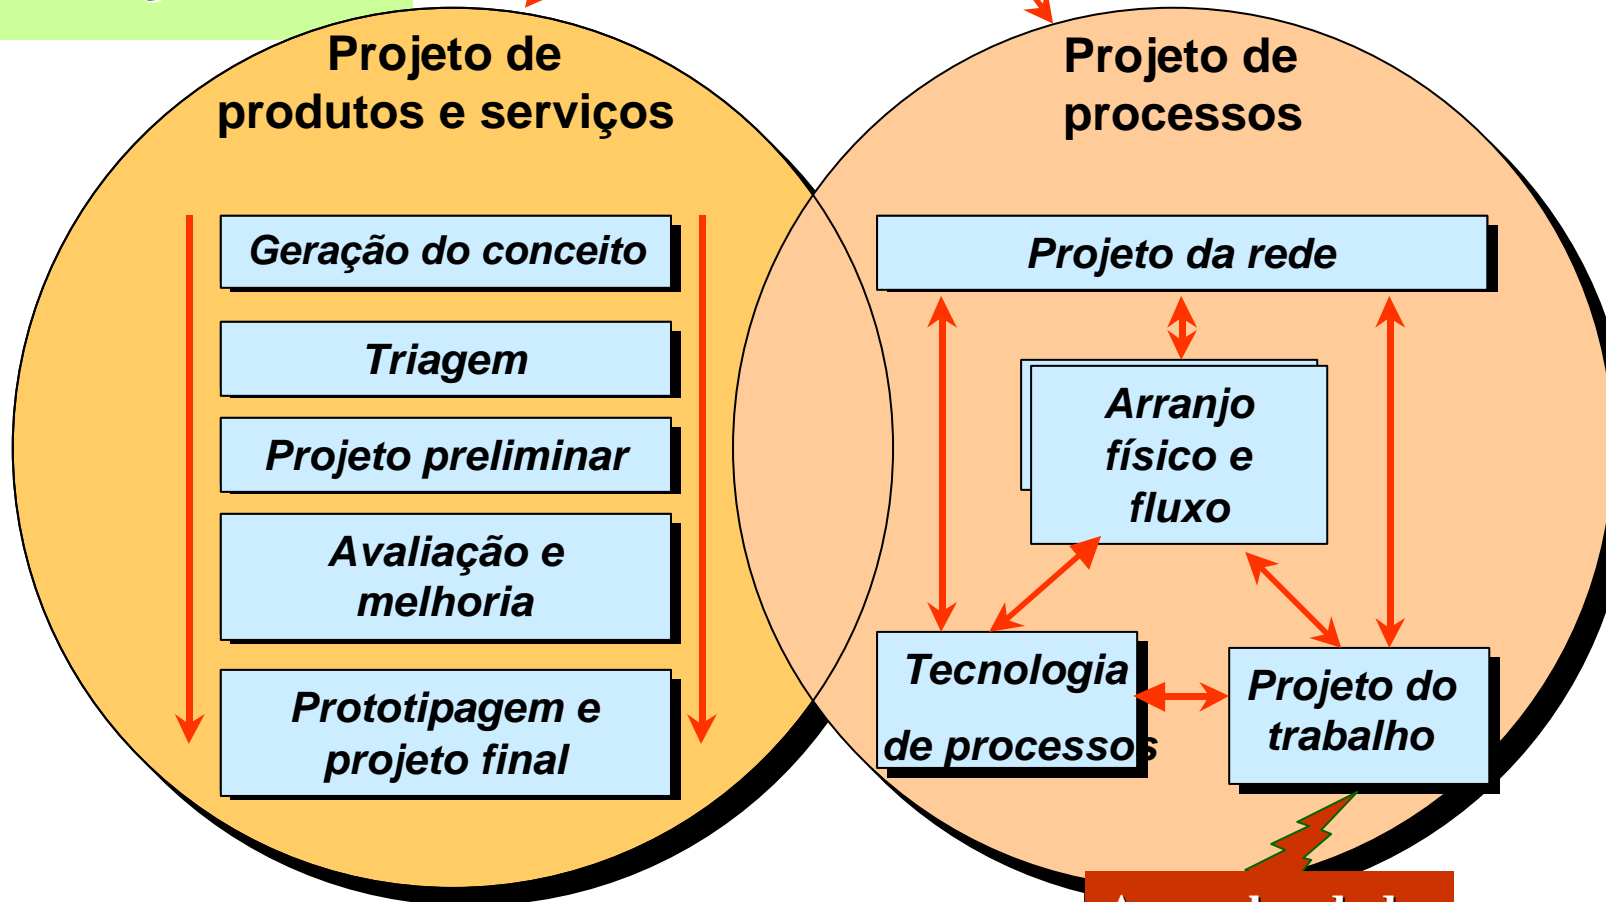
Projeto de produtos e serviços

Geração do conceito

Triagem

Projeto preliminar

Avaliação e melhoria

Prototipagem e projeto final

Projeto de processos

Projeto da rede

Arranjo físico e fluxo

Tecnologia de processos

Projeto do trabalho

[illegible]